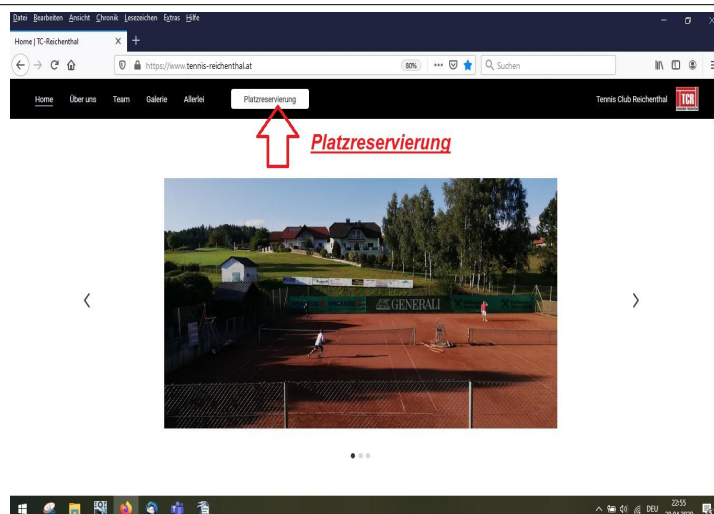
Datei Bearbeiten Ansicht Chronik Lesezeichen Extras Hilfe

Home | TC-Reichenthal ×

https://www.tennis-reichenthal.at

80%

Suchen

Home Über uns Team Galerie Allerlei Platzreservierung

Tennis Club Reichenthal TCR

Platzreservierung

GENERALI

‹ ›

DEU 22:55 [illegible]